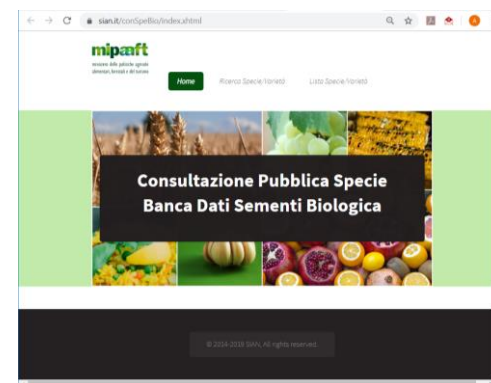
sian.it/conSpeBio/index.xhtml

mipaaft
ministero delle politiche agricole alimentari, forestali e del turismo

Home
Ricerca Specie/Varietà
Lista Specie/Varietà

Consultazione Pubblica Specie Banca Dati Sementi Biologica

© 2014-2019 SIAN. All rights reserved.